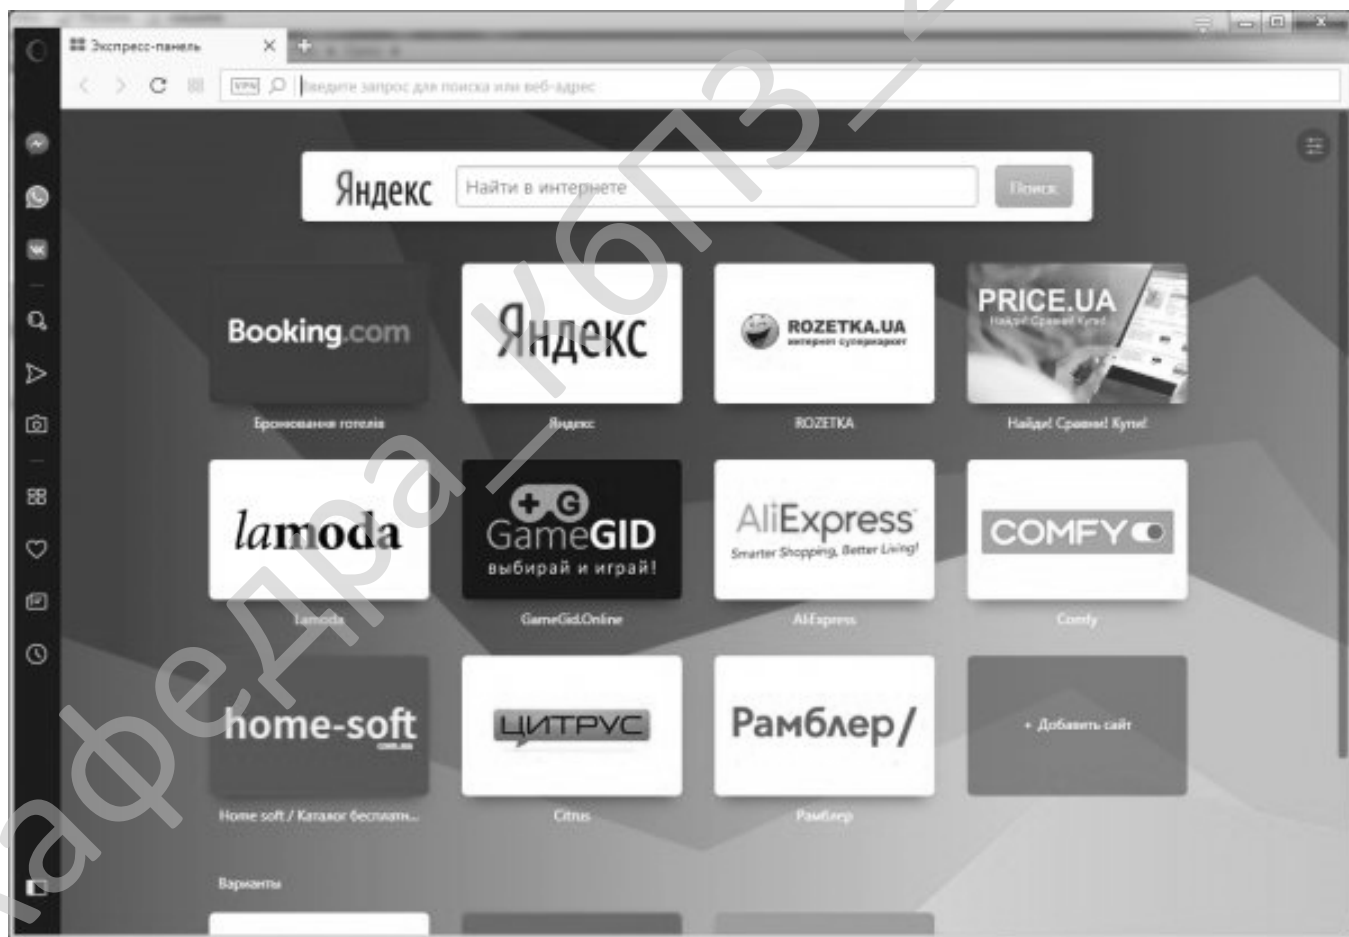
Экспресс-панель
VPN
Введите запрос для поиска или веб-адрес

Яндекс
Найти в интернете
Поиск

Booking.com
Бронювання готелів

Яндекс
Яндекс

ROZETKA.UA
интернет супермаркет
ROZETKA

PRICE.UA
Найди! Сравни! Купи!
Найди! Сравни! Купи!

lamoda
lamoda

GameGID
выбирай и играй!
GameGid.Online

AliExpress
Smarter Shopping, Better Living!
AliExpress

COMFY
Comfy

home-soft
com.ua
Home soft / Каталог бесплатн...

ЦИТРУС
Citrus

Рамблер/
Рамблер

+ Добавить сайт

Варианты

кафедра ИБП3